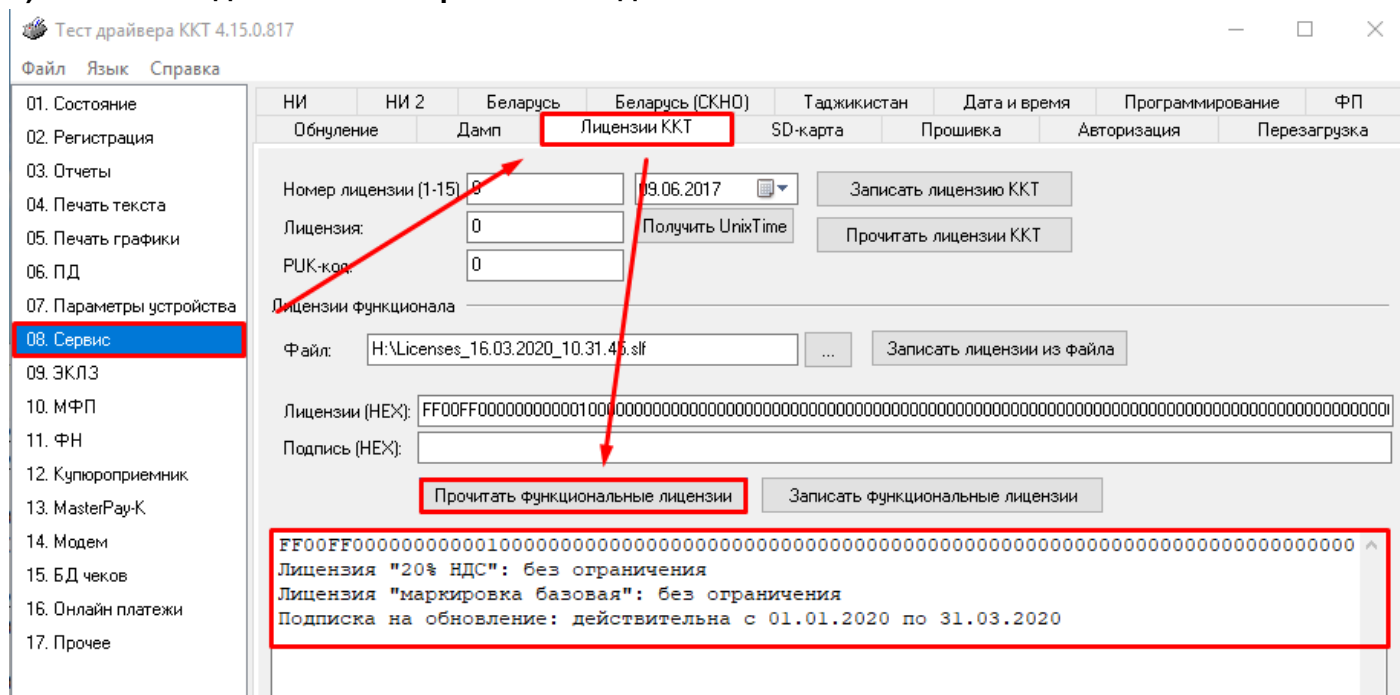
Тест драйвера ККТ 4.15.0.817

Файл Язык Справка

01. Состояние
02. Регистрация
03. Отчеты
04. Печать текста
05. Печать графики
06. ПД
07. Параметры устройства
08. Сервис
09. ЭКЛЗ
10. МФП
11. ФН
12. Купюроприемник
13. MasterPay-K
14. Модем
15. БД чеков
16. Онлайн платежи
17. Прочее

НИ | НИ 2 | Беларусь | Беларусь (СКНО) | Таджикистан | Дата и время | Программирование | ФП
Обнуление | Дамп | Лицензии ККТ | SD-карта | Прошивка | Авторизация | Перезагрузка

Номер лицензии (1-15) 0
09.06.2017
Записать лицензию ККТ
Лицензия: 0
Получить UnixTime
Прочитать лицензии ККТ
PUK-код: 0

Лицензии функционала
Файл: H:\Licenses_16.03.2020_10.31.45.slf
...
Записать лицензии из файла

Лицензии (HEX): FF00FF000000000010000000000000000000000000000000000000000000000000000000000000000000000
Подпись (HEX):

Прочитать функциональные лицензии
Записать функциональные лицензии

FF00FF00000000001000000000000000000000000000000000000000000000000000000000000
Лицензия "20% НДС": без ограничения
Лицензия "маркировка базовая": без ограничения
Подписка на обновление: действительна с 01.01.2020 по 31.03.2020